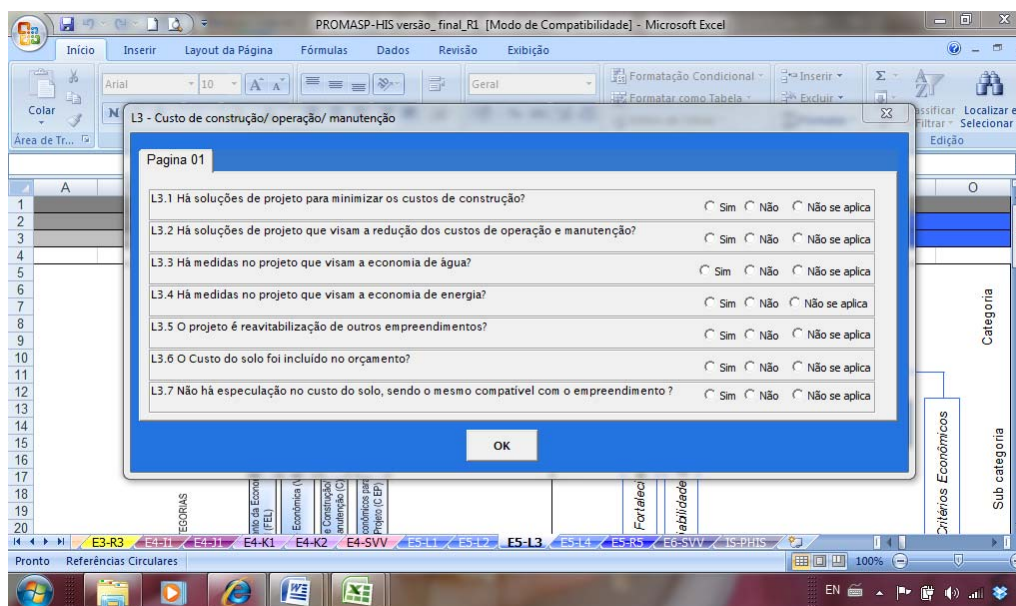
PROMASP-HIS versão_final_R1 [Modo de Compatibilidade] - Microsoft Excel

Início Inserir Layout da Página Fórmulas Dados Revisão Exibição

Colar
Área de Tr...
Arial 10
Geral
Formatação Condicional
Formatar como Tabela
Inserir
Excluir
ssificar Localizar e
Filtrar Selecionar
Edição

L3 - Custo de construção/ operação/ manutenção

Pagina 01

L3.1 Há soluções de projeto para minimizar os custos de construção? Sim Não Não se aplica

L3.2 Há soluções de projeto que visam a redução dos custos de operação e manutenção? Sim Não Não se aplica

L3.3 Há medidas no projeto que visam a economia de água? Sim Não Não se aplica

L3.4 Há medidas no projeto que visam a economia de energia? Sim Não Não se aplica

L3.5 O projeto é reavitabilização de outros empreendimentos? Sim Não Não se aplica

L3.6 O Custo do solo foi incluído no orçamento? Sim Não Não se aplica

L3.7 Não há especulação no custo do solo, sendo o mesmo compatível com o empreendimento ? Sim Não Não se aplica

OK

A O
1 2 3 4 5 6 7 8 9 10 11 12 13 14 15 16 17 18 19 20

Categoria
Sub categoria
Critérios Econômicos
EGORIAS
(FEL)
Econômica
e Construção
anutenção (C)
Projeto (C EP)
Forteleci
abilidade

E3-R3 E4-I1 E4-J1 E4-K1 E4-K2 E4-SVV E5-L1 E5-L2 E5-L3 E5-L4 E5-R5 E6-SVV IS-PHIS

Pronto Referências Circulares
100%

EN